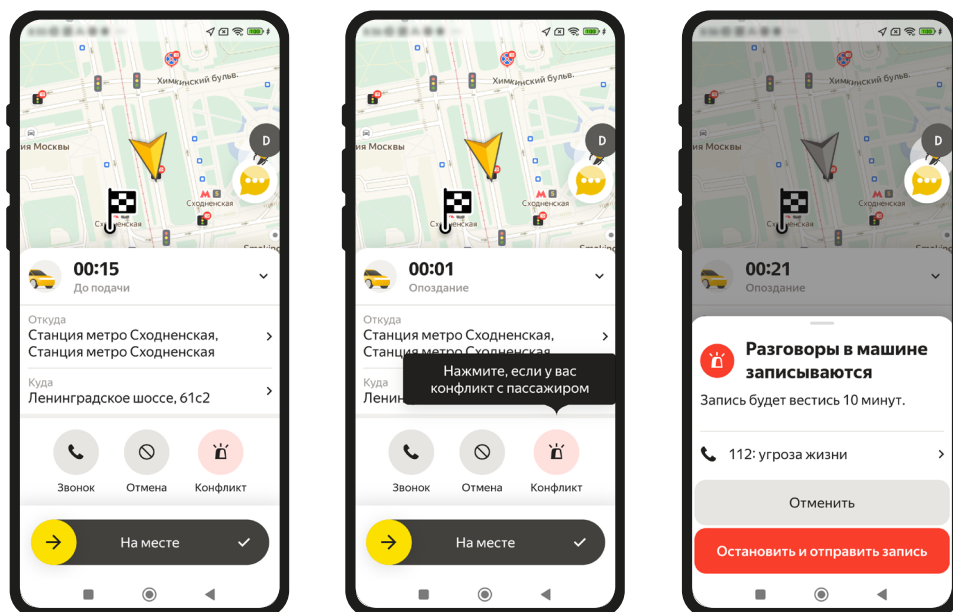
Химкинский бульв.

ия Москвы

D

Сходненская

00:15
До подачи

Откуда
Станция метро Сходненская, Станция метро Сходненская

Куда
Ленинградское шоссе, 61с2

Звонок
Отмена
Конфликт

На месте

Химкинский бульв.

ия Москвы

D

Сходненская

00:01
Опоздание

Откуда
Станция метро Сходненская, Станция метро Сходненская

Куда
Ленин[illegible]

Нажмите, если у вас конфликт с пассажиром

Звонок
Отмена
Конфликт

На месте

Химкинский бульв.

ия Москвы

D

Сходненская

00:21
Опоздание

Разговоры в машине записываются

Запись будет вестись 10 минут.

112: угроза жизни

Отменить

Остановить и отправить запись